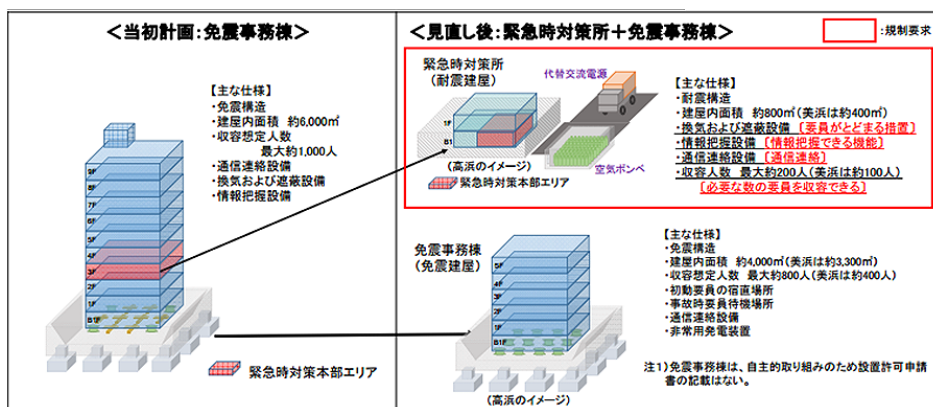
＜当初計画：免震事務棟＞

【主な仕様】
・免震構造
・建屋内面積　約6,000㎡
・収容想定人数
最大約1,000人
・通信連絡設備
・換気および遮蔽設備
・情報把握設備

9F
8F
7F
6F
5F
4F
3F
2F
1F
B1F

緊急時対策本部エリア

＜見直し後：緊急時対策所＋免震事務棟＞

：規制要求

緊急時対策所
（耐震建屋）

代替交流電源

1F
B1

（高浜のイメージ）

空気ボンベ

緊急時対策本部エリア

【主な仕様】
・耐震構造
・建屋内面積　約800㎡（美浜は約400㎡）
・換気および遮蔽設備［要員がとどまる措置］
・情報把握設備［情報把握できる機能］
・通信連絡設備［通信連絡］
・収容人数　最大約200人（美浜は約100人）
［必要な数の要員を収容できる］

免震事務棟
（免震建屋）

5F
4F
3F
2F
1F
B1F

（高浜のイメージ）

【主な仕様】
・免震構造
・建屋内面積　約4,000㎡（美浜は約3,300㎡）
・収容想定人数　最大約800人（美浜は約400人）
・初動要員の宿直場所
・事故時要員待機場所
・通信連絡設備
・非常用発電装置

注1）免震事務棟は、自主的取り組みのため設置許可申請書の記載はない。